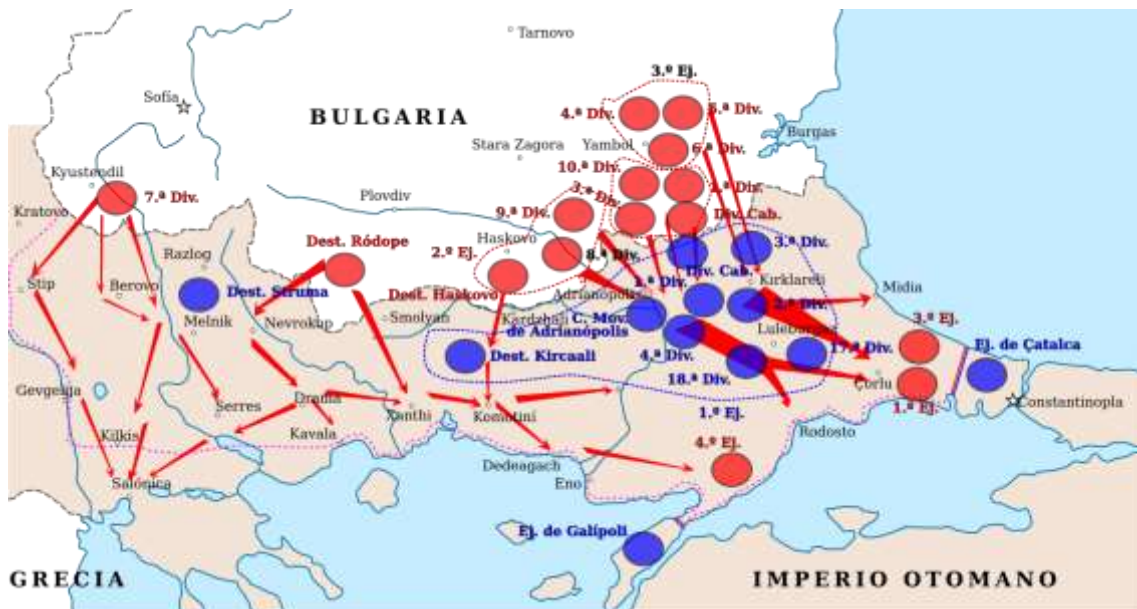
Tarnovo
Sofia
BULGARIA
3.º Ej.
4.º Div.
5.ª Div.
Stara Zagora
Yambol
6.ª Div.
Burgas
10.ª Div.
2.ª Div.
Kyustendil
7.ª Div.
Plovdiv
3.ª Div.
9.ª Div.
Div. Cab.
Kratovo
Razlog
Dest. Ródope
Haskovo
3.º Div.
2.º Ej.
8.ª Div.
Div. Cab.
Kirklareli
Midia
Stip
Berovo
Dest. Struma
Dest. Haskovo
Adrianópolis
1.ª Div.
2.ª Div.
Melnik
Nevrokop
Smolyan
Kardzha
C. Mov. de Adrianópolis
Lüleburgaz
3.º Ej.
Dest. Kircaali
4.ª Div.
17.ª Div.
Ej. de Çatalca
18.ª Div.
Çorlu
Gevgelija
Serres
Drama
Xanthi
Komotini
1.º Ej.
1.º Ej.
Constantinopla
Kilkis
Kavala
Rodosto
Dedeagach
4.º Ej.
Salónica
Eno
Ej. de Galípoli
GRECIA
IMPERIO OTOMANO